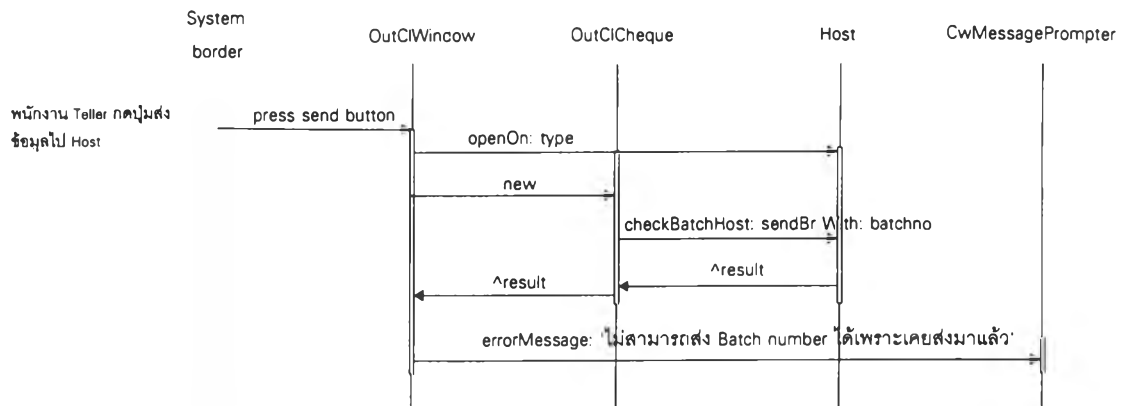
System border

OutClWincow

OutClCheque

Host

CwMessagePrompter

พนักงาน Teller กดปุ่มส่งข้อมูลไป Host

press send button

openOn: type

new

checkBatchHost: sendBr With: batchno

^result

^result

errorMessage: 'ไม่สามารถส่ง Batch number ได้เพราะเคยส่งมาแล้ว'